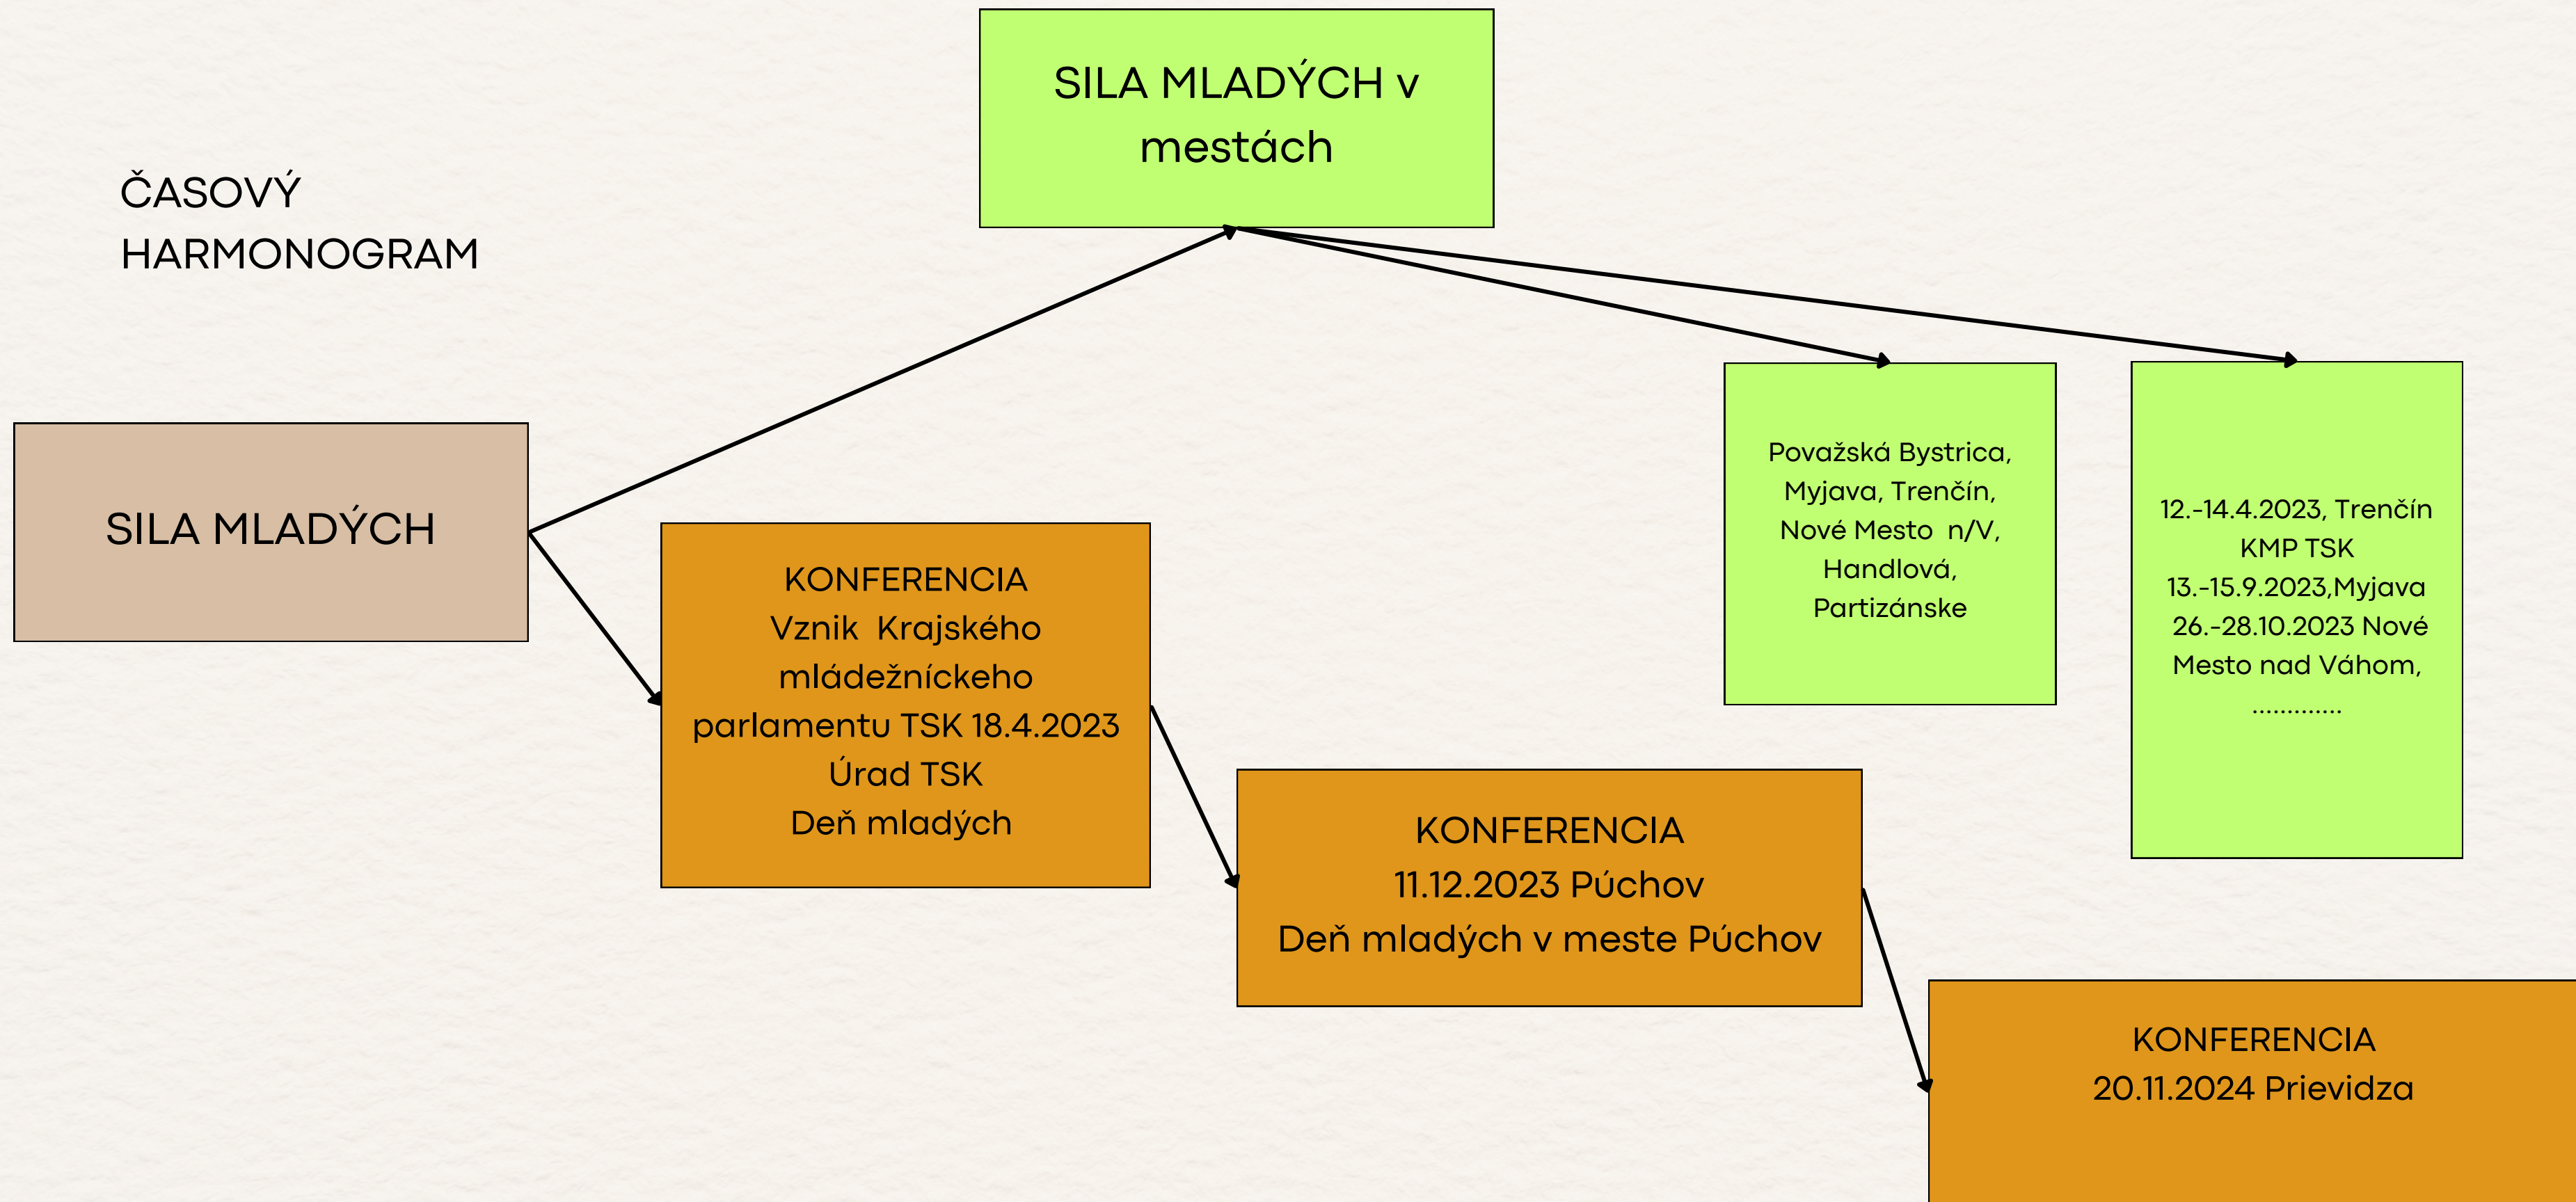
ČASOVÝ HARMONOGRAM

SILA MLADÝCH v mestách

SILA MLADÝCH

KONFERENCIA
Vznik Krajského mládežníckeho parlamentu TSK 18.4.2023
Úrad TSK
Deň mladých

Považská Bystrica, Myjava, Trenčín, Nové Mesto n/V, Handlová, Partizánske

12.-14.4.2023, Trenčín
KMP TSK
13.-15.9.2023,Myjava
26.-28.10.2023 Nové Mesto nad Váhom,
.............

KONFERENCIA
11.12.2023 Púchov
Deň mladých v meste Púchov

KONFERENCIA
20.11.2024 Prievidza